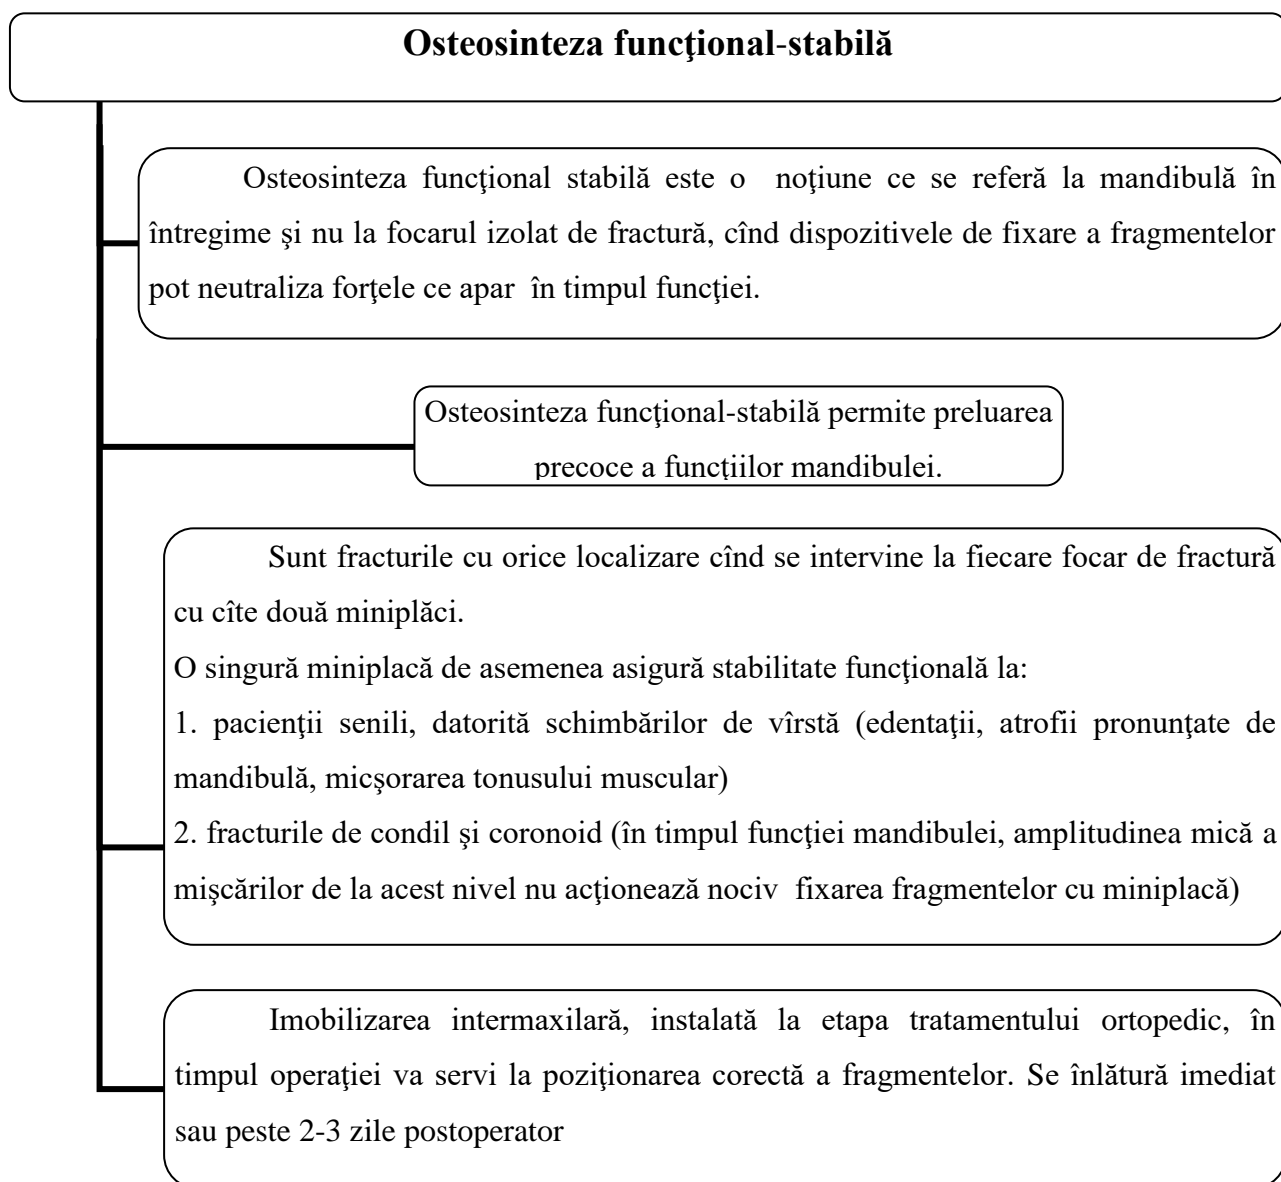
Osteosinteza funcţional-stabilă

Osteosinteza funcţional stabilă este o noţiune ce se referă la mandibulă în întregime şi nu la focarul izolat de fractură, cînd dispozitivele de fixare a fragmentelor pot neutraliza forţele ce apar în timpul funcţiei.

Osteosinteza funcţional-stabilă permite preluarea precoce a funcțiilor mandibulei.

Sunt fracturile cu orice localizare cînd se intervine la fiecare focar de fractură cu cîte două miniplăci.
O singură miniplacă de asemenea asigură stabilitate funcţională la:
1. pacienţii senili, datorită schimbărilor de vîrstă (edentaţii, atrofii pronunţate de mandibulă, micşorarea tonusului muscular)
2. fracturile de condil şi coronoid (în timpul funcţiei mandibulei, amplitudinea mică a mişcărilor de la acest nivel nu acţionează nociv fixarea fragmentelor cu miniplacă)

Imobilizarea intermaxilară, instalată la etapa tratamentului ortopedic, în timpul operaţiei va servi la poziţionarea corectă a fragmentelor. Se înlătură imediat sau peste 2-3 zile postoperator